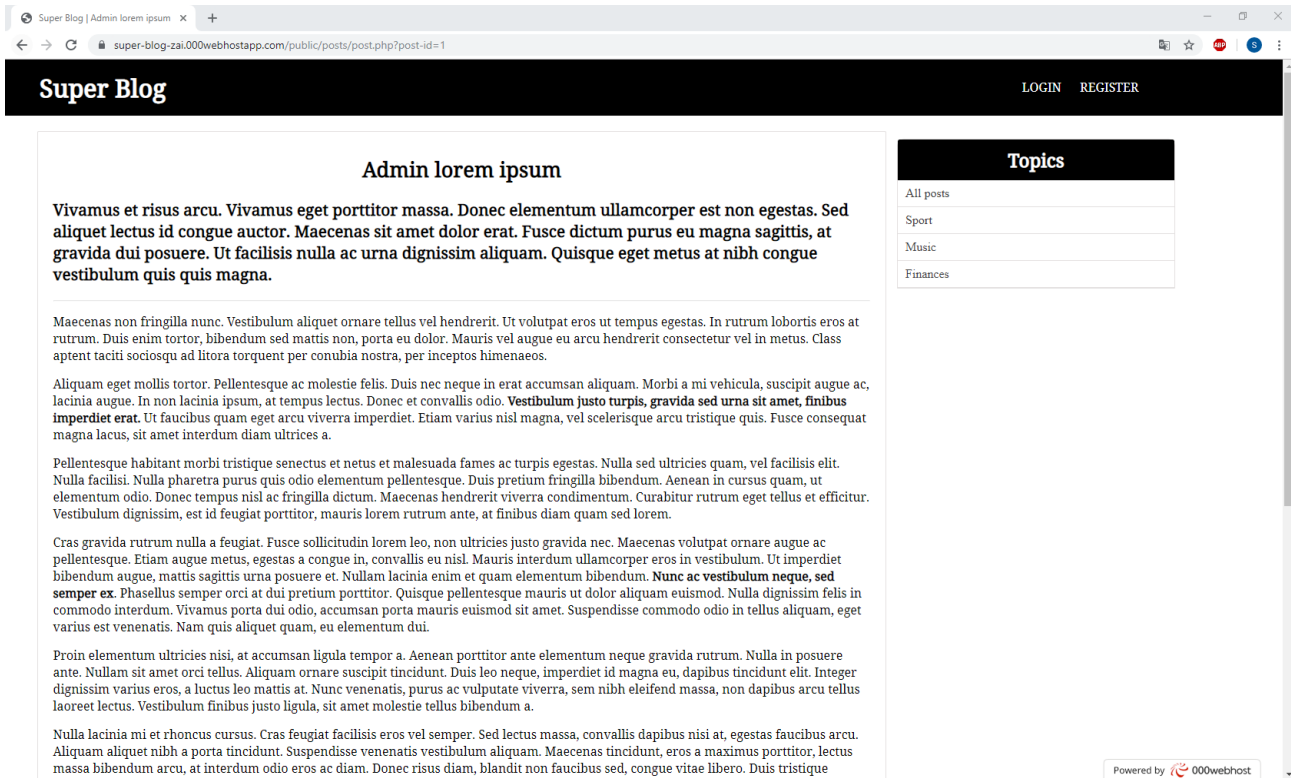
Super Blog | Admin lorem ipsum ×

super-blog-zai.000webhostapp.com/public/posts/post.php?post-id=1

Super Blog

LOGIN REGISTER

Admin lorem ipsum

Vivamus et risus arcu. Vivamus eget porttitor massa. Donec elementum ullamcorper est non egestas. Sed aliquet lectus id congue auctor. Maecenas sit amet dolor erat. Fusce dictum purus eu magna sagittis, at gravida dui posuere. Ut facilisis nulla ac urna dignissim aliquam. Quisque eget metus at nibh congue vestibulum quis quis magna.

Maecenas non fringilla nunc. Vestibulum aliquet ornare tellus vel hendrerit. Ut volutpat eros ut tempus egestas. In rutrum lobortis eros at rutrum. Duis enim tortor, bibendum sed mattis non, porta eu dolor. Mauris vel augue eu arcu hendrerit consectetur vel in metus. Class aptent taciti sociosqu ad litora torquent per conubia nostra, per inceptos himenaeos.

Aliquam eget mollis tortor. Pellentesque ac molestie felis. Duis nec neque in erat accumsan aliquam. Morbi a mi vehicula, suscipit augue ac, lacinia augue. In non lacinia ipsum, at tempus lectus. Donec et convallis odio. Vestibulum justo turpis, gravida sed urna sit amet, finibus imperdiet erat. Ut faucibus quam eget arcu viverra imperdiet. Etiam varius nisl magna, vel scelerisque arcu tristique quis. Fusce consequat magna lacus, sit amet interdum diam ultrices a.

Pellentesque habitant morbi tristique senectus et netus et malesuada fames ac turpis egestas. Nulla sed ultricies quam, vel facilisis elit. Nulla facilisi. Nulla pharetra purus quis odio elementum pellentesque. Duis pretium fringilla bibendum. Aenean in cursus quam, ut elementum odio. Donec tempus nisl ac fringilla dictum. Maecenas hendrerit viverra condimentum. Curabitur rutrum eget tellus et efficitur. Vestibulum dignissim, est id feugiat porttitor, mauris lorem rutrum ante, at finibus diam quam sed lorem.

Cras gravida rutrum nulla a feugiat. Fusce sollicitudin lorem leo, non ultricies justo gravida nec. Maecenas volutpat ornare augue ac pellentesque. Etiam augue metus, egestas a congue in, convallis eu nisl. Mauris interdum ullamcorper eros in vestibulum. Ut imperdiet bibendum augue, mattis sagittis urna posuere et. Nullam lacinia enim et quam elementum bibendum. Nunc ac vestibulum neque, sed semper ex. Phasellus semper orci at dui pretium porttitor. Quisque pellentesque mauris ut dolor aliquam euismod. Nulla dignissim felis in commodo interdum. Vivamus porta dui odio, accumsan porta mauris euismod sit amet. Suspendisse commodo odio in tellus aliquam, eget varius est venenatis. Nam quis aliquet quam, eu elementum dui.

Proin elementum ultricies nisi, at accumsan ligula tempor a. Aenean porttitor ante elementum neque gravida rutrum. Nulla in posuere ante. Nullam sit amet orci tellus. Aliquam ornare suscipit tincidunt. Duis leo neque, imperdiet id magna eu, dapibus tincidunt elit. Integer dignissim varius eros, a luctus leo mattis at. Nunc venenatis, purus ac vulputate viverra, sem nibh eleifend massa, non dapibus arcu tellus laoreet lectus. Vestibulum finibus justo ligula, sit amet molestie tellus bibendum a.

Nulla lacinia mi et rhoncus cursus. Cras feugiat facilisis eros vel semper. Sed lectus massa, convallis dapibus nisi at, egestas faucibus arcu. Aliquam aliquet nibh a porta tincidunt. Suspendisse venenatis vestibulum aliquam. Maecenas tincidunt, eros a maximus porttitor, lectus massa bibendum arcu, at interdum odio eros ac diam. Donec risus diam, blandit non faucibus sed, congue vitae libero. Duis tristique

Topics
All posts
Sport
Music
Finances

Powered by 000webhost